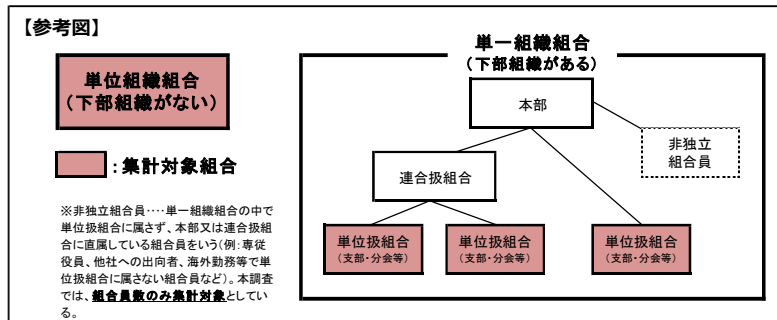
【参考図】

単位組織組合
（下部組織がない）

：集計対象組合

※非独立組合員･･･単一組織組合の中で単位扱組合に属さず、本部又は連合扱組合に直属している組合員をいう(例：専従役員、他社への出向者、海外勤務等で単位扱組合に属さない組合員など)。本調査では、組合員数のみ集計対象としている。

単一組織組合
（下部組織がある）

本部

非独立
組合員

連合扱組合

単位扱組合
（支部･分会等）

単位扱組合
（支部･分会等）

単位扱組合
（支部･分会等）